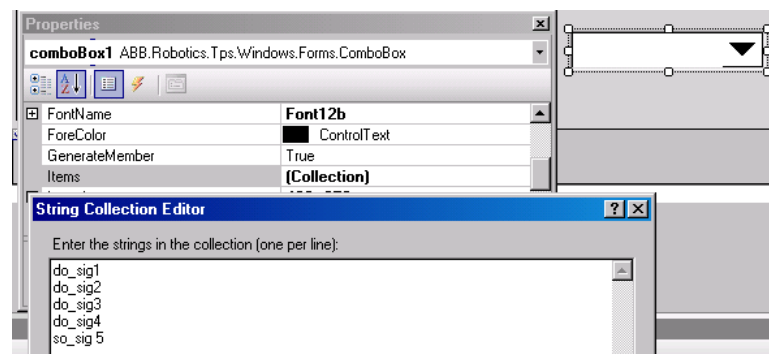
Properties

comboBox1 ABB.Robotics.Tps.Windows.Forms.ComboBox

| | |
|---|---|
| ⊞ FontName | Font12b |
| ForeColor | ControlText |
| GenerateMember | True |
| Items | (Collection) |

String Collection Editor

Enter the strings in the collection (one per line):

do_sig1
do_sig2
do_sig3
do_sig4
so_sig 5